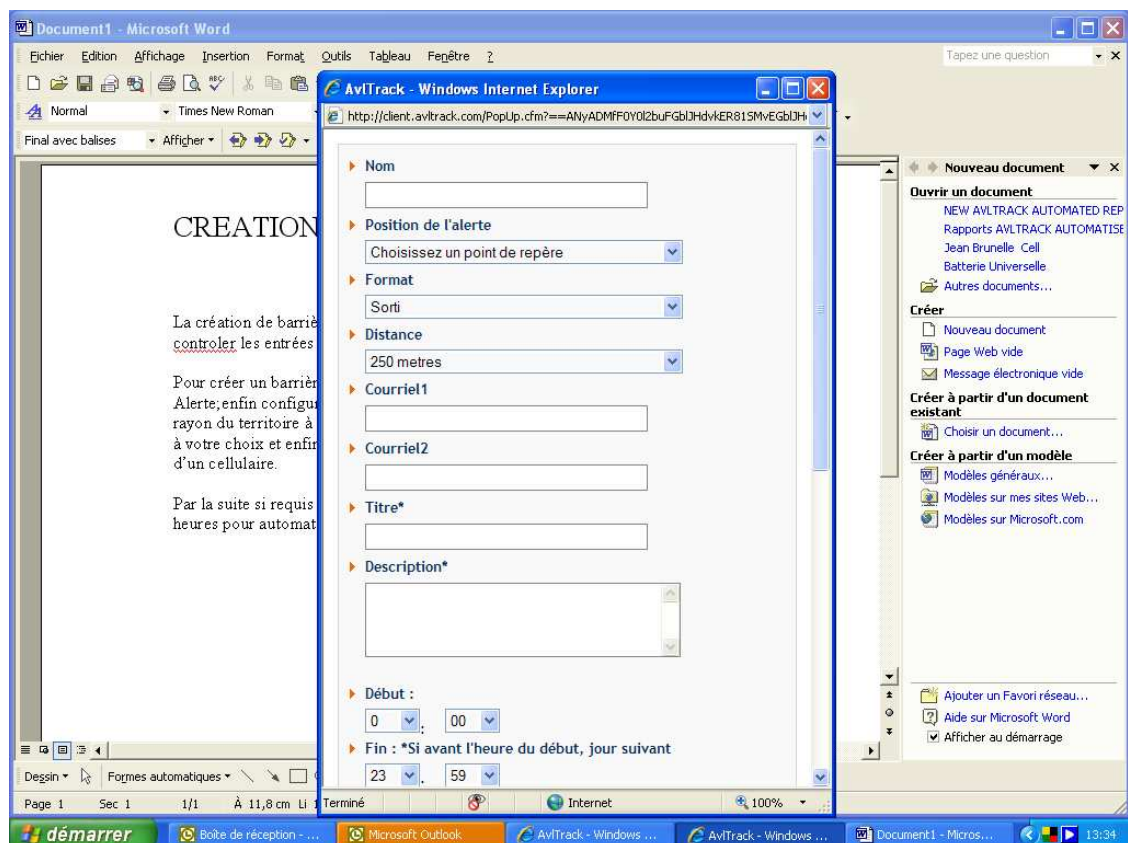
Document1 - Microsoft Word

Fichier Edition Affichage Insertion Format Outils Tableau Fenêtre ?

Tapez une question

Normal Times New Roman

Final avec balises Afficher

CREATION

La création de barriè controler les entrées

Pour créer un barrièr Alerte;enfin configur rayon du territoire à à votre choix et enfin d'un cellulaire.

Par la suite si requis heures pour automat

AvlTrack - Windows Internet Explorer

http://client.avltrack.com/PopUp.cfm?==ANyADMfF0Y0l2buFGblJHdvkER81SMvEGblJH

Nom

Position de l'alerte

Choisissez un point de repère

Format

Sorti

Distance

250 metres

Courriel1

Courriel2

Titre*

Description*

Début :

0 : 00

Fin : *Si avant l'heure du début, jour suivant

23 : 59

Terminé Internet 100%

Nouveau document

Ouvrir un document

NEW AVLTRACK AUTOMATED REP

Rapports AVLTRACK AUTOMATISE

Jean Brunelle Cell

Batterie Universelle

Autres documents...

Créer

Nouveau document

Page Web vide

Message électronique vide

Créer à partir d'un document existant

Choisir un document...

Créer à partir d'un modèle

Modèles généraux...

Modèles sur mes sites Web...

Modèles sur Microsoft.com

Ajouter un Favori réseau...

Aide sur Microsoft Word

Afficher au démarrage

Dessin Formes automatiques

Page 1 Sec 1 1/1 À 11,8 cm Li 1

démarrer Boîte de réception - ... Microsoft Outlook AvlTrack - Windows ... AvlTrack - Windows ... Document1 - Micros... 13:34